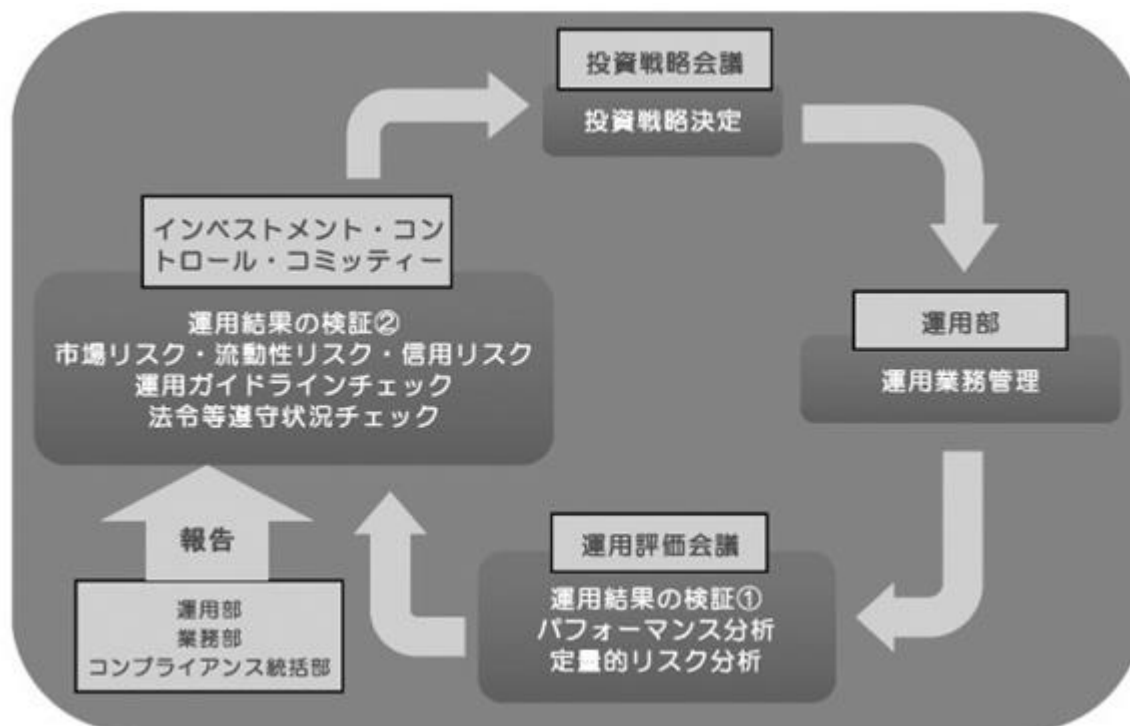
投資戦略会議
投資戦略決定

運用部
運用業務管理

運用評価会議
運用結果の検証①
パフォーマンス分析
定量的リスク分析

報告

運用部
業務部
コンプライアンス統括部

インベストメント・コントロール・コミッティー
運用結果の検証②
市場リスク・流動性リスク・信用リスク
運用ガイドラインチェック
法令等遵守状況チェック